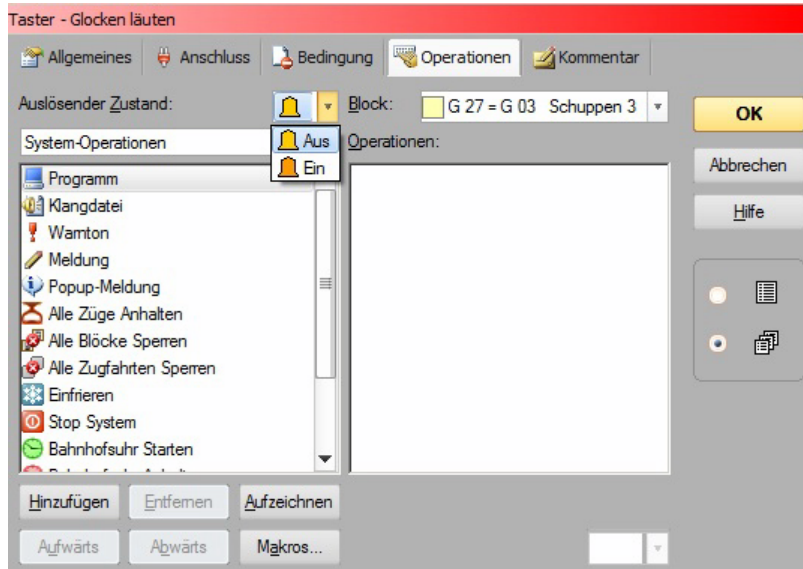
Taster - Glocken läuten

Allgemeines | Anschluss | Bedingung | Operationen | Kommentar

Auslösender Zustand:
Aus
Ein

Block: G 27 = G 03 Schuppen 3

OK

System-Operationen

Operationen:

Abbrechen

Hilfe

Programm
Klangdatei
Warnton
Meldung
Popup-Meldung
Alle Züge Anhalten
Alle Blöcke Sperren
Alle Zugfahrten Sperren
Einfrieren
Stop System
Bahnhofsuhr Starten

Hinzufügen | Entfernen | Aufzeichnen

Aufwärts | Abwärts | Makros...